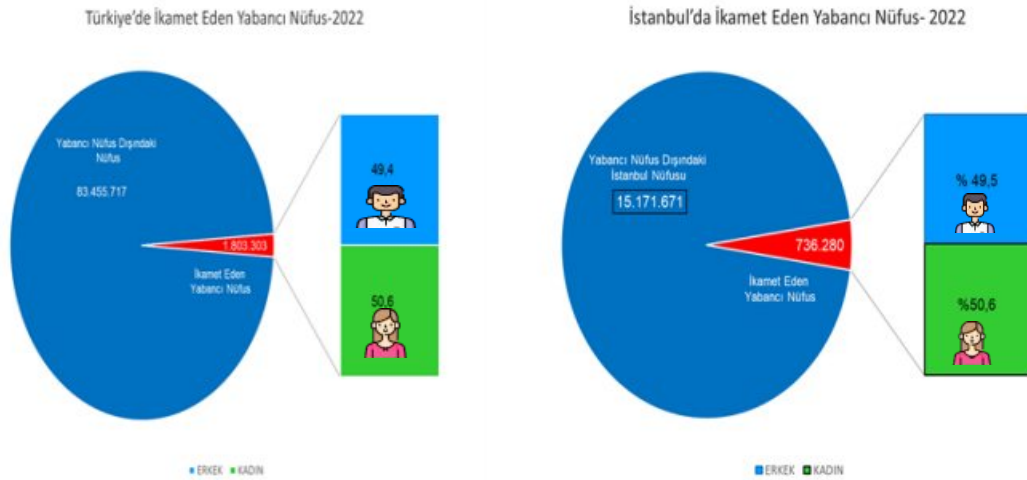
Türkiye'de İkamet Eden Yabancı Nüfus-2022

Yabancı Nüfus Dışındaki Nüfus

83.455.717

1.803.303

İkamet Eden Yabancı Nüfus

49,4

50,6

ERKEK KADIN

İstanbul'da İkamet Eden Yabancı Nüfus- 2022

Yabancı Nüfus Dışındaki İstanbul Nüfusu

15.171.671

736.280

İkamet Eden Yabancı Nüfus

% 49,5

%50,6

ERKEK KADIN